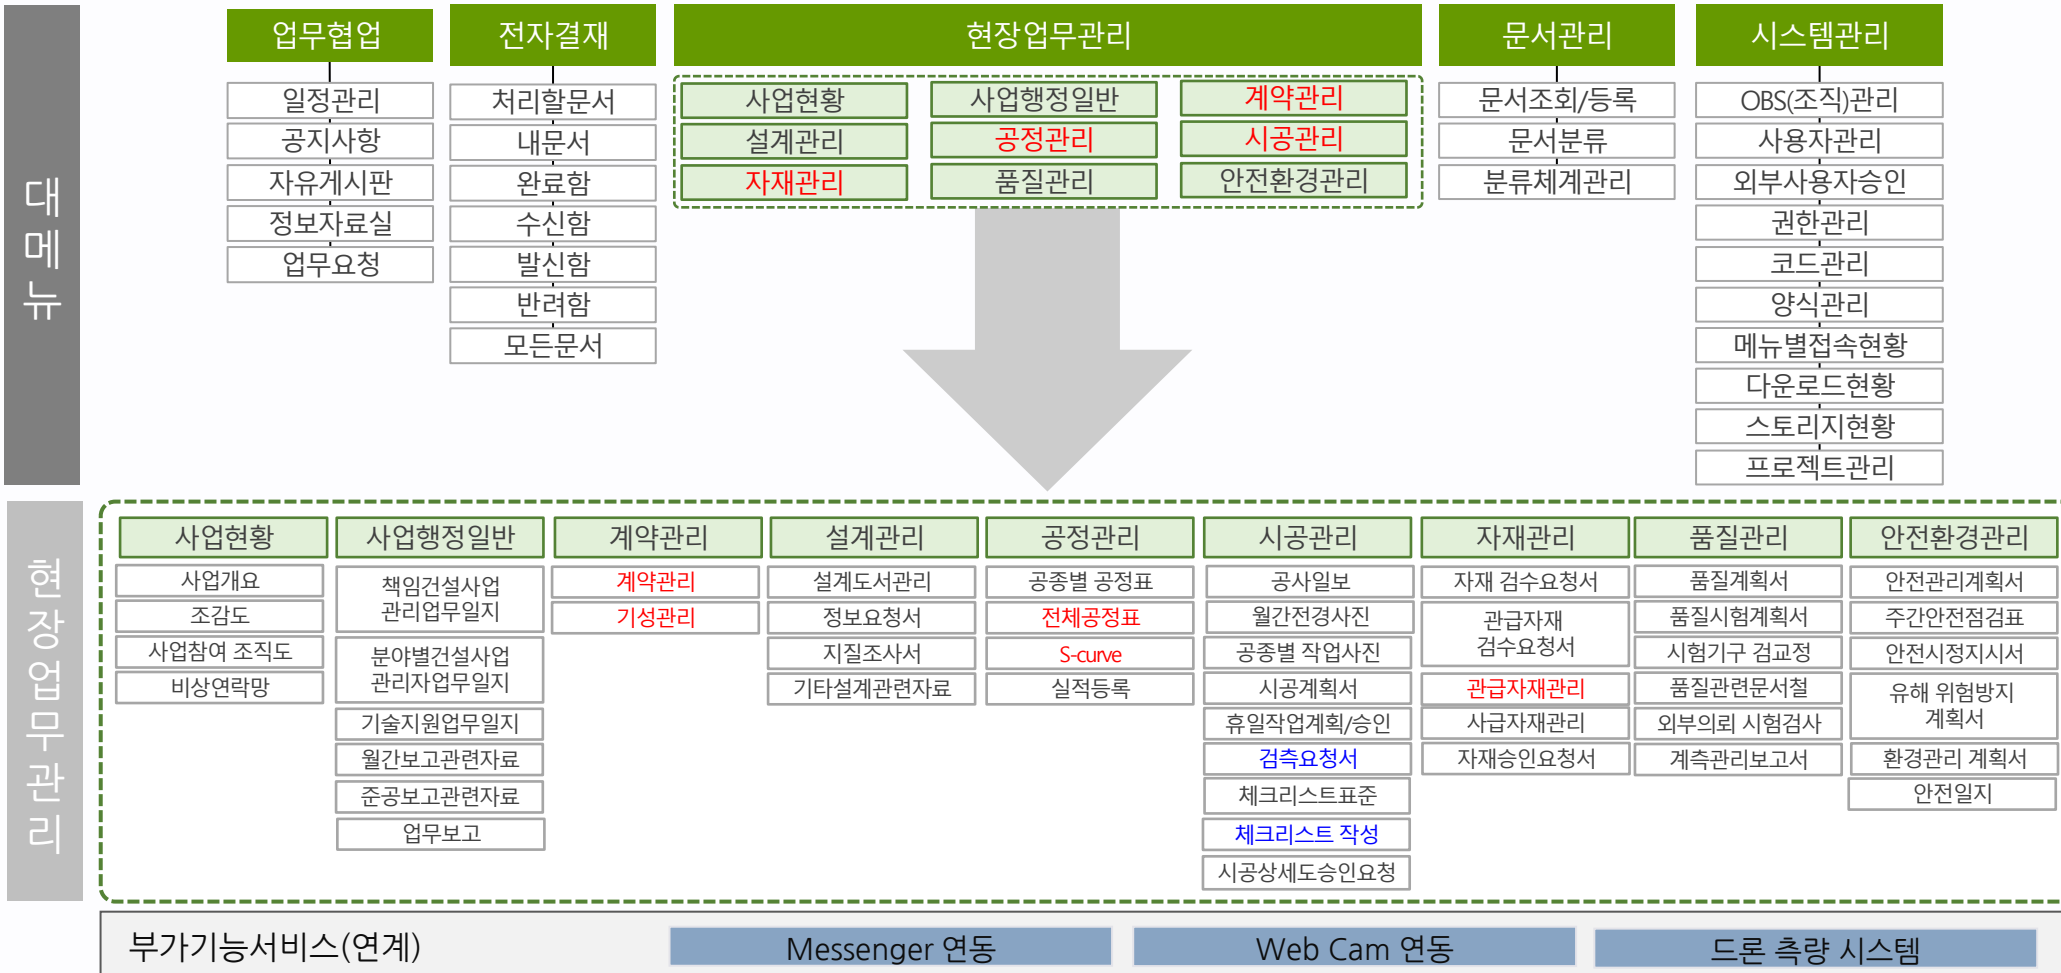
대메뉴

업무협업
일정관리
공지사항
자유게시판
정보자료실
업무요청

전자결재
처리할문서
내문서
완료함
수신함
발신함
반려함
모든문서

현장업무관리
사업현황
사업행정일반
계약관리
설계관리
공정관리
시공관리
자재관리
품질관리
안전환경관리

문서관리
문서조회/등록
문서분류
분류체계관리

시스템관리
OBS(조직)관리
사용자관리
외부사용자승인
권한관리
코드관리
양식관리
메뉴별접속현황
다운로드현황
스토리지현황
프로젝트관리

현장업무관리

사업현황
사업개요
조감도
사업참여 조직도
비상연락망

사업행정일반
책임건설사업 관리업무일지
분야별건설사업 관리자업무일지
기술지원업무일지
월간보고관련자료
준공보고관련자료
업무보고

계약관리
계약관리
기성관리

설계관리
설계도서관리
정보요청서
지질조사서
기타설계관련자료

공정관리
공종별 공정표
전체공정표
S-curve
실적등록

시공관리
공사일보
월간전경사진
공종별 작업사진
시공계획서
휴일작업계획/승인
검측요청서
체크리스트표준
체크리스트 작성
시공상세도승인요청

자재관리
자재 검수요청서
관급자재 검수요청서
관급자재관리
사급자재관리
자재승인요청서

품질관리
품질계획서
품질시험계획서
시험기구 검교정
품질관련문서철
외부의뢰 시험검사
계측관리보고서

안전환경관리
안전관리계획서
주간안전점검표
안전시정지시서
유해 위험방지 계획서
환경관리 계획서
안전일지

부가기능서비스(연계)
Messenger 연동
Web Cam 연동
드론 측량 시스템